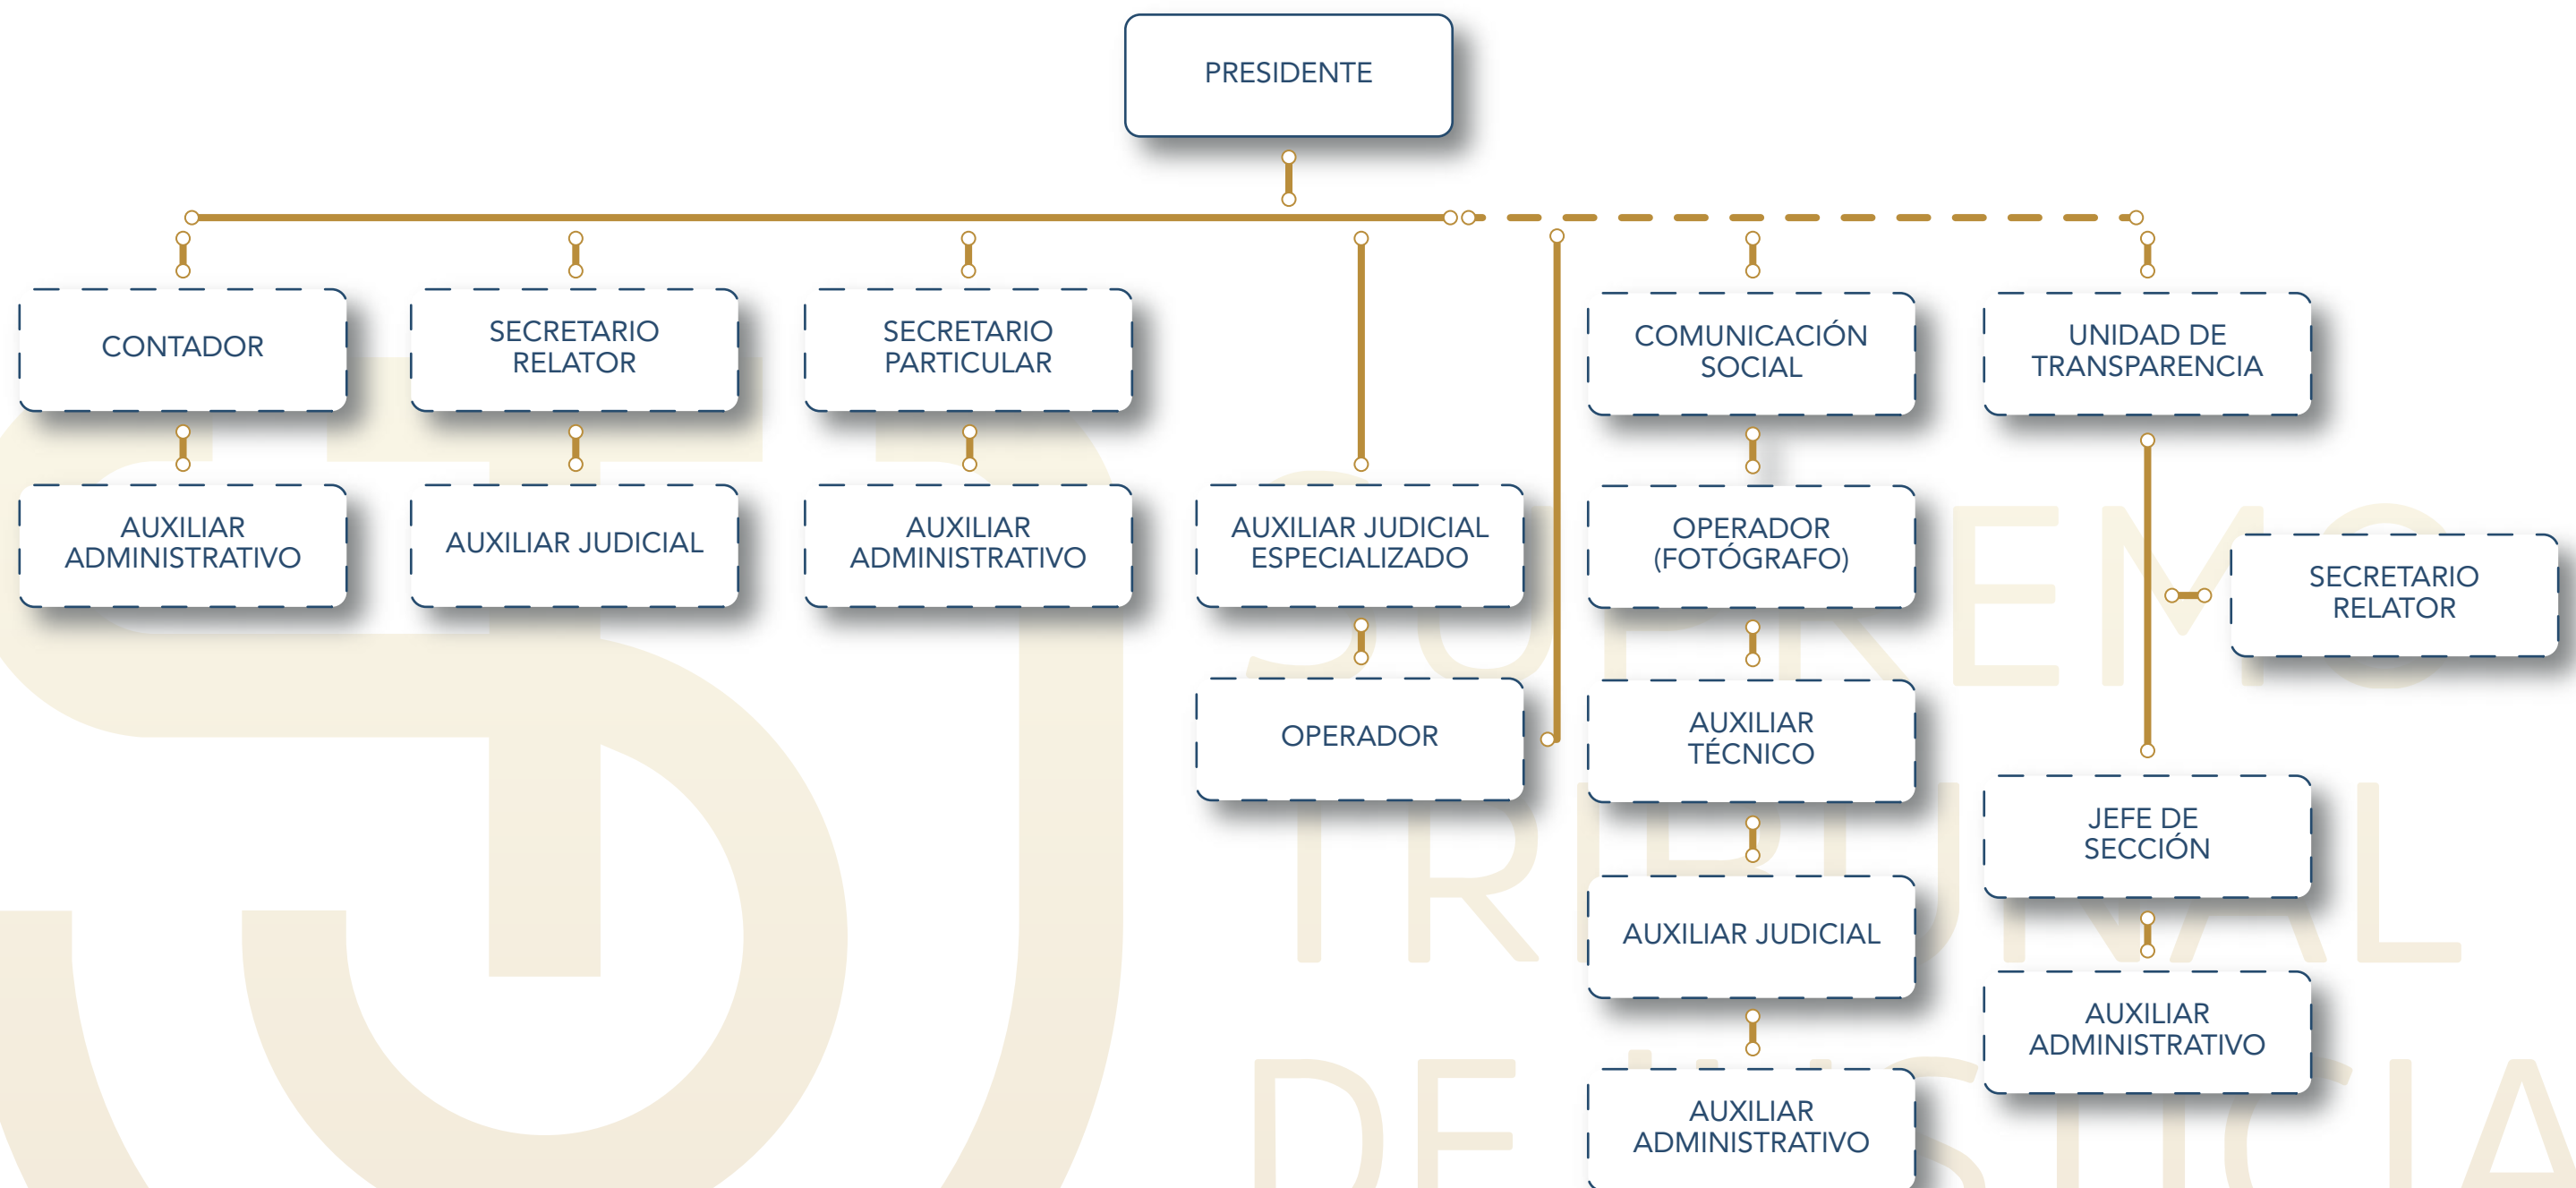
PRESIDENTE

CONTADOR

AUXILIAR ADMINISTRATIVO

SECRETARIO RELATOR

AUXILIAR JUDICIAL

SECRETARIO PARTICULAR

AUXILIAR ADMINISTRATIVO

AUXILIAR JUDICIAL ESPECIALIZADO

OPERADOR

COMUNICACIÓN SOCIAL

OPERADOR (FOTÓGRAFO)

AUXILIAR TÉCNICO

AUXILIAR JUDICIAL

AUXILIAR ADMINISTRATIVO

UNIDAD DE TRANSPARENCIA

SECRETARIO RELATOR

JEFE DE SECCIÓN

AUXILIAR ADMINISTRATIVO

SUPREMO TRIBUNAL DE JUSTICIA